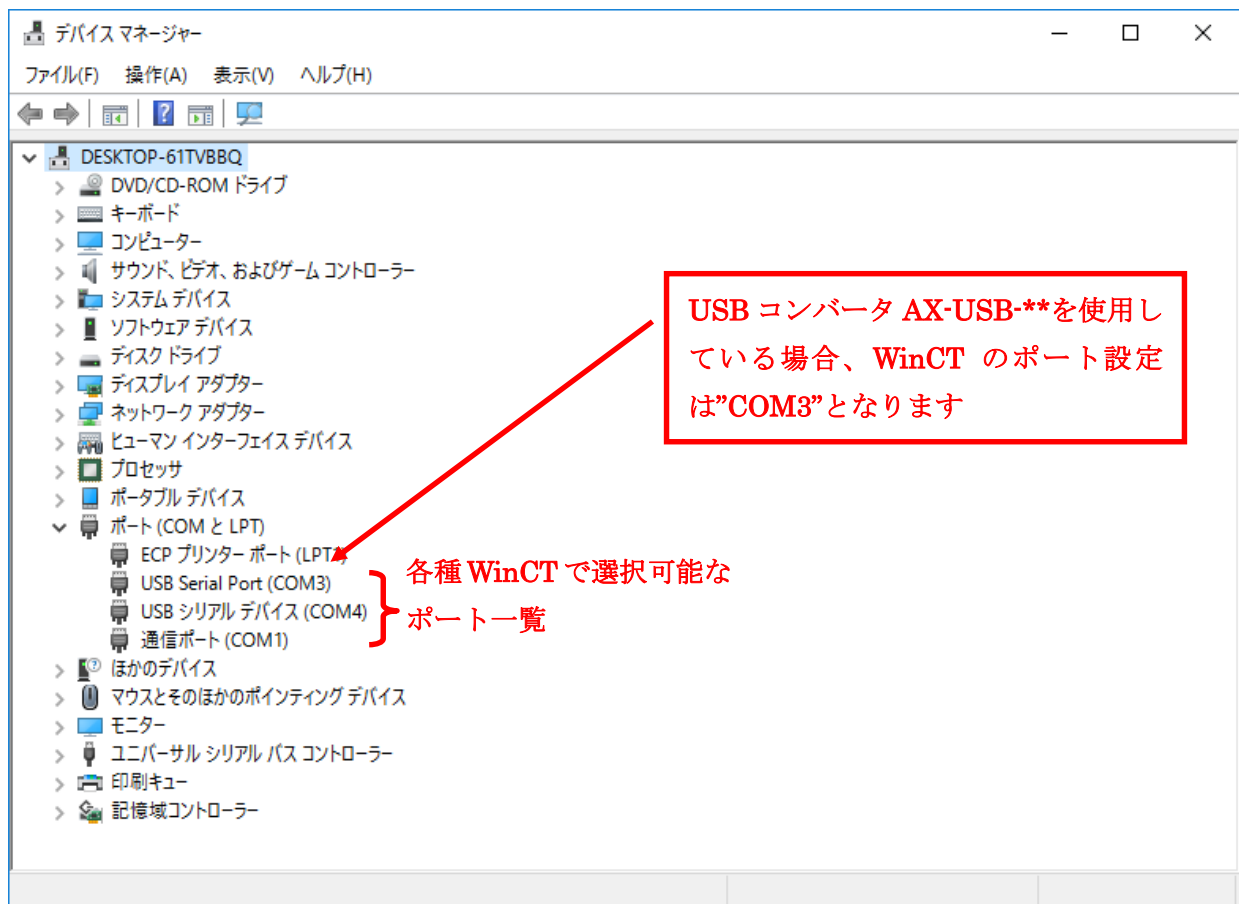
デバイス マネージャー

ファイル(F) 操作(A) 表示(V) ヘルプ(H)

DESKTOP-61TVBBQ
DVD/CD-ROM ドライブ
キーボード
コンピューター
サウンド、ビデオ、およびゲーム コントローラー
システム デバイス
ソフトウェア デバイス
ディスク ドライブ
ディスプレイ アダプター
ネットワーク アダプター
ヒューマン インターフェイス デバイス
プロセッサ
ポータブル デバイス
ポート (COM と LPT)
ECP プリンター ポート (LPT1)
USB Serial Port (COM3)
USB シリアル デバイス (COM4)
通信ポート (COM1)
ほかのデバイス
マウスとそのほかのポインティング デバイス
モニター
ユニバーサル シリアル バス コントローラー
印刷キュー
記憶域コントローラー

USB コンバータ AX-USB-**を使用している場合、WinCT のポート設定は"COM3"となります

各種 WinCT で選択可能なポート一覧